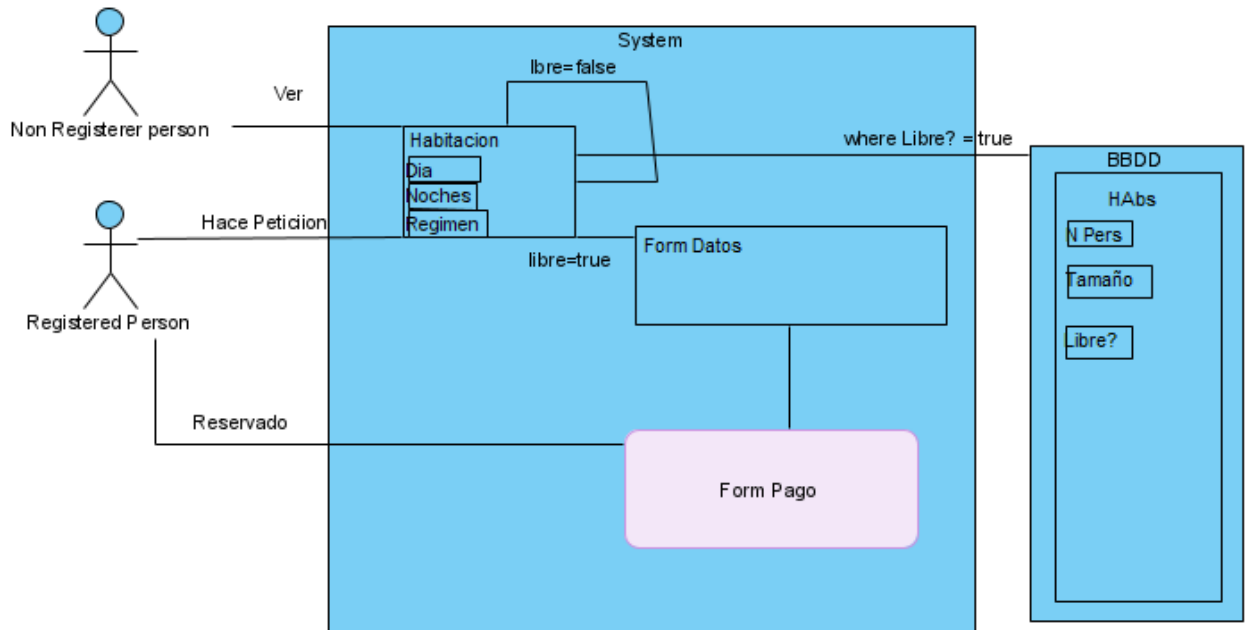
System

libre=false

Ver

Non Registerer person

Habitacion

Dia

Noches

Regimen

where Libre? =true

BBDD

HAbs

N Pers

Tamaño

Libre?

Hace Peticiion

Registered Person

libre=true

Form Datos

Reservado

Form Pago